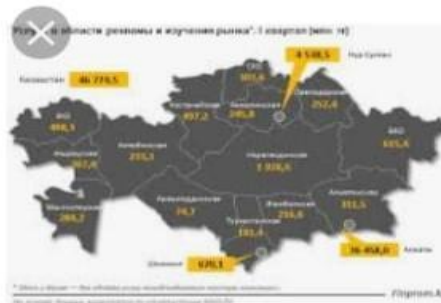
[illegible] в области рекламы и изучения рынка*, I квартал (млн. тг)

Казахстан 46 774,5

4 548,5 Нур-Султан

СКО 105,6

ЗКО 498,1

Костанайская 497,2

Акмолинская 245,8

Павлодарская 252,4

Актюбинская 367,6

Атырауская 215,1

ВКО 445,6

Карагандинская 1 938,6

Мангистауская 268,7

Кызылординская 74,7

Жамбылская 216,6

Алматинская 311,5

Туркестанская 181,4

Шымкент 670,1

36 458,0 Алматы

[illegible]

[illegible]

Ftprom.k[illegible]